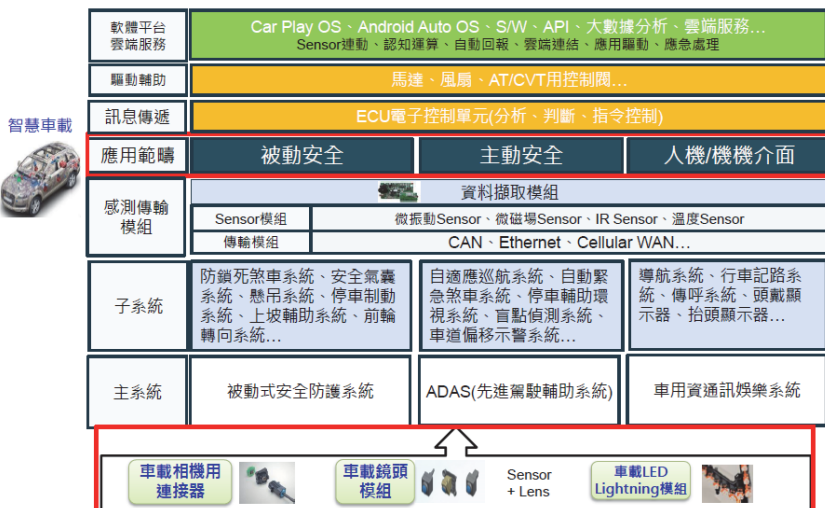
智慧車載

| | | | |
|---|---|---|---|
| 軟體平台 雲端服務 | Car Play OS、Android Auto OS、S/W、API、大數據分析、雲端服務… Sensor連動、認知運算、自動回報、雲端連結、應用驅動、應急處理 | | |
| 驅動輔助 | 馬達、風扇、AT/CVT用控制閥… | | |
| 訊息傳遞 | ECU電子控制單元(分析、判斷、指令控制) | | |
| 應用範疇 | 被動安全 | 主動安全 | 人機/機機介面 |

感測傳輸模組

資料擷取模組

| | |
|---|---|
| Sensor模組 | 微振動Sensor、微磁場Sensor、IR Sensor、溫度Sensor |
| 傳輸模組 | CAN、Ethernet、Cellular WAN… |

| | | | |
|---|---|---|---|
| 子系統 | 防鎖死煞車系統、安全氣囊系統、懸吊系統、停車制動系統、上坡輔助系統、前輪轉向系統… | 自適應巡航系統、自動緊急煞車系統、停車輔助環視系統、盲點偵測系統、車道偏移示警系統… | 導航系統、行車記路系統、傳呼系統、頭戴顯示器、抬頭顯示器… |
| 主系統 | 被動式安全防護系統 | ADAS(先進駕駛輔助系統) | 車用資通訊娛樂系統 |

車載相機用連接器

車載鏡頭模組

Sensor + Lens

車載LED Lightning模組